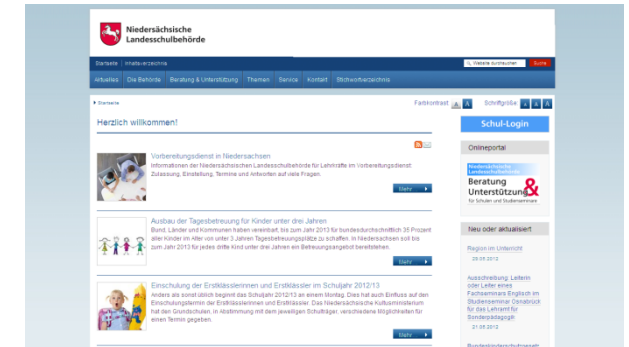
Niedersächsische Landesschulbehörde

Startseite | Inhaltsverzeichnis

Website durchsuchen | Suche

Aktuelles | Die Behörde | Beratung & Unterstützung | Themen | Service | Kontakt | Stichwortverzeichnis

Startseite

Farbkontrast A A

Schriftgröße A A A

Herzlich willkommen!

Vorbereitungsdienst in Niedersachsen

Informationen der Niedersächsischen Landesschulbehörde für Lehrkräfte im Vorbereitungsdienst: Zulassung, Einstellung, Termine und Antworten auf viele Fragen.

Mehr

Ausbau der Tagesbetreuung für Kinder unter drei Jahren

Bund, Länder und Kommunen haben vereinbart, bis zum Jahr 2013 für bundesdurchschnittlich 35 Prozent aller Kinder im Alter von unter 3 Jahren Tagesbetreuungsplätze zu schaffen. In Niedersachsen soll bis zum Jahr 2013 für jedes dritte Kind unter drei Jahren ein Betreuungsangebot bereitstehen.

Mehr

Einschulung der Erstklässlerinnen und Erstklässler im Schuljahr 2012/13

Anders als sonst üblich beginnt das Schuljahr 2012/13 an einem Montag. Dies hat auch Einfluss auf den Einschulungstermin der Erstklässlerinnen und Erstklässler. Das Niedersächsische Kultusministerium hat den Grundschulen, in Abstimmung mit dem jeweiligen Schulträger, verschiedene Möglichkeiten für einen Termin gegeben.

Mehr

Schul-Login

Onlineportal

Niedersächsische Landesschulbehörde

Beratung Unterstützung &

für Schulen und Studienseminare

Neu oder aktualisiert

Region im Unterricht

29.06.2012

Ausschreibung: Leiterin oder Leiter eines Fachseminars Englisch im Studienseminar Osnabrück für das Lehramt für Sonderpädagogik

21.06.2012

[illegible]